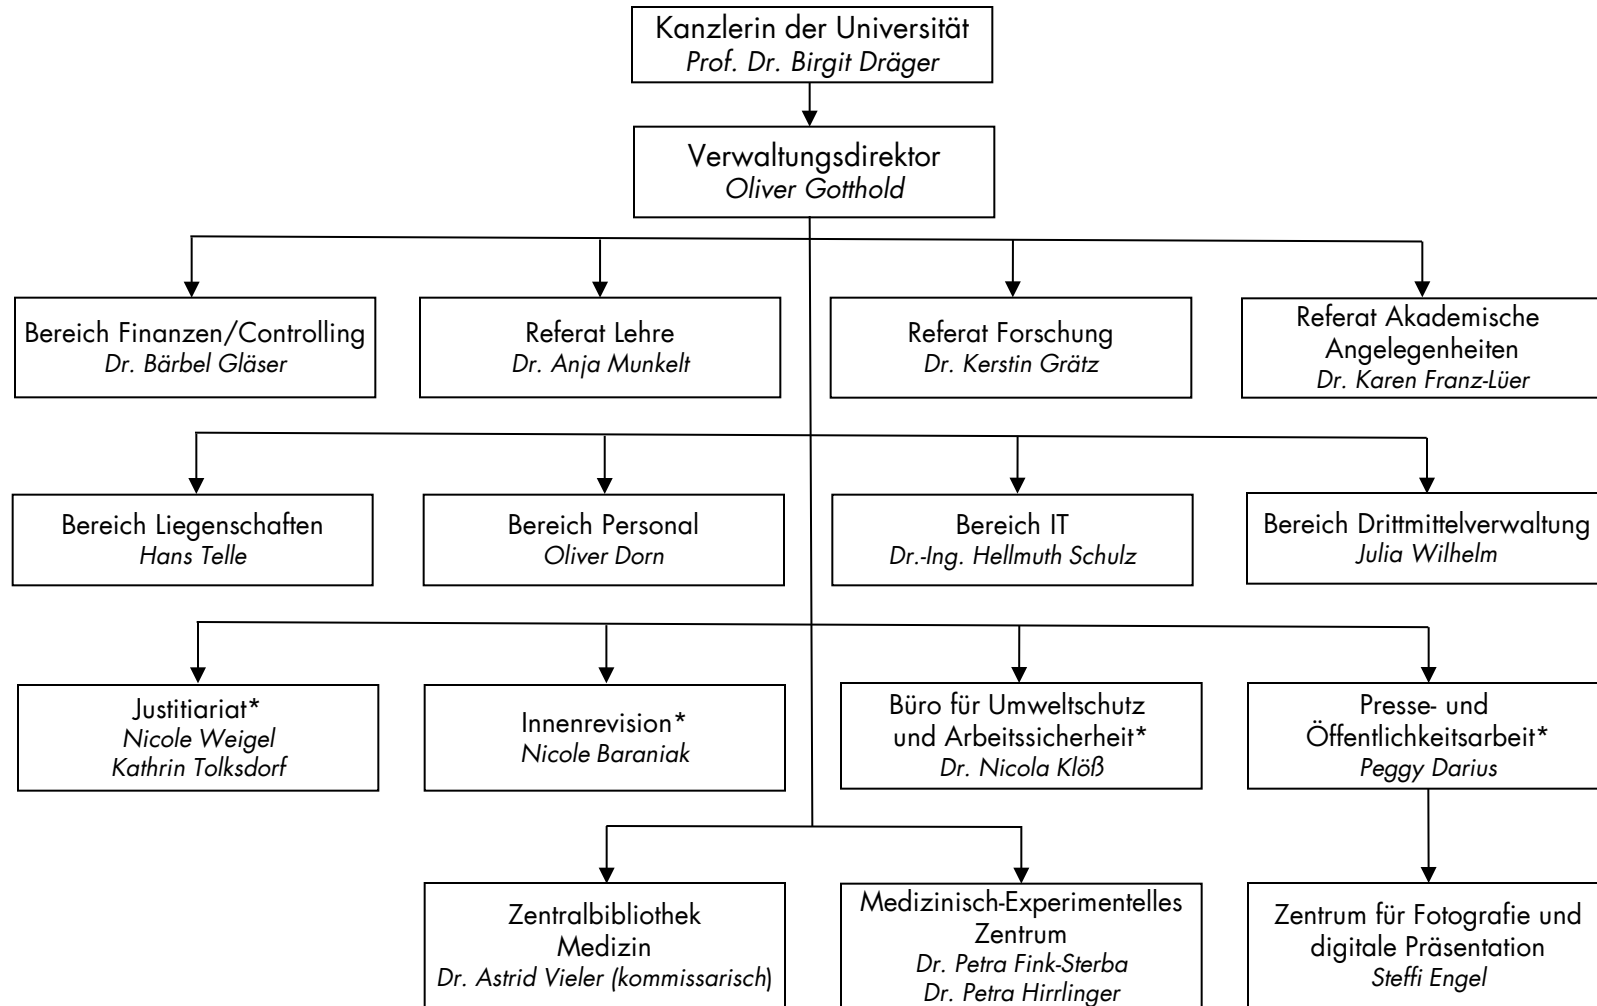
Kanzlerin der Universität
*Prof. Dr. Birgit Dräger*

Verwaltungsdirektor
*Oliver Gotthold*

Bereich Finanzen/Controlling
*Dr. Bärbel Gläser*

Referat Lehre
*Dr. Anja Munkelt*

Referat Forschung
*Dr. Kerstin Grätz*

Referat Akademische Angelegenheiten
*Dr. Karen Franz-Lüer*

Bereich Liegenschaften
*Hans Telle*

Bereich Personal
*Oliver Dorn*

Bereich IT
*Dr.-Ing. Hellmuth Schulz*

Bereich Drittmittelverwaltung
*Julia Wilhelm*

Justitiariat*
*Nicole Weigel*
*Kathrin Tolksdorf*

Innenrevision*
*Nicole Baraniak*

Büro für Umweltschutz und Arbeitssicherheit*
*Dr. Nicola Klöß*

Presse- und Öffentlichkeitsarbeit*
*Peggy Darius*

Zentralbibliothek Medizin
*Dr. Astrid Vieler (kommissarisch)*

Medizinisch-Experimentelles Zentrum
*Dr. Petra Fink-Sterba*
*Dr. Petra Hirrlinger*

Zentrum für Fotografie und digitale Präsentation
*Steffi Engel*